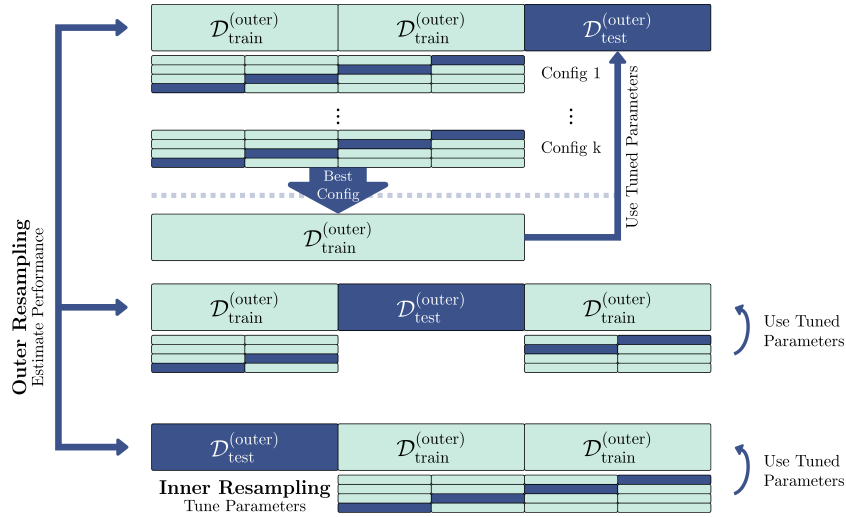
$\mathcal{D}_{\text{train}}^{(\text{outer})}$ $\mathcal{D}_{\text{train}}^{(\text{outer})}$ $\mathcal{D}_{\text{test}}^{(\text{outer})}$

Config 1

⋮ ⋮

Config k

Best Config

Use Tuned Parameters

$\mathcal{D}_{\text{train}}^{(\text{outer})}$

Outer Resampling
Estimate Performance

$\mathcal{D}_{\text{train}}^{(\text{outer})}$ $\mathcal{D}_{\text{test}}^{(\text{outer})}$ $\mathcal{D}_{\text{train}}^{(\text{outer})}$

Use Tuned Parameters

$\mathcal{D}_{\text{test}}^{(\text{outer})}$ $\mathcal{D}_{\text{train}}^{(\text{outer})}$ $\mathcal{D}_{\text{train}}^{(\text{outer})}$

Use Tuned Parameters

Inner Resampling
Tune Parameters